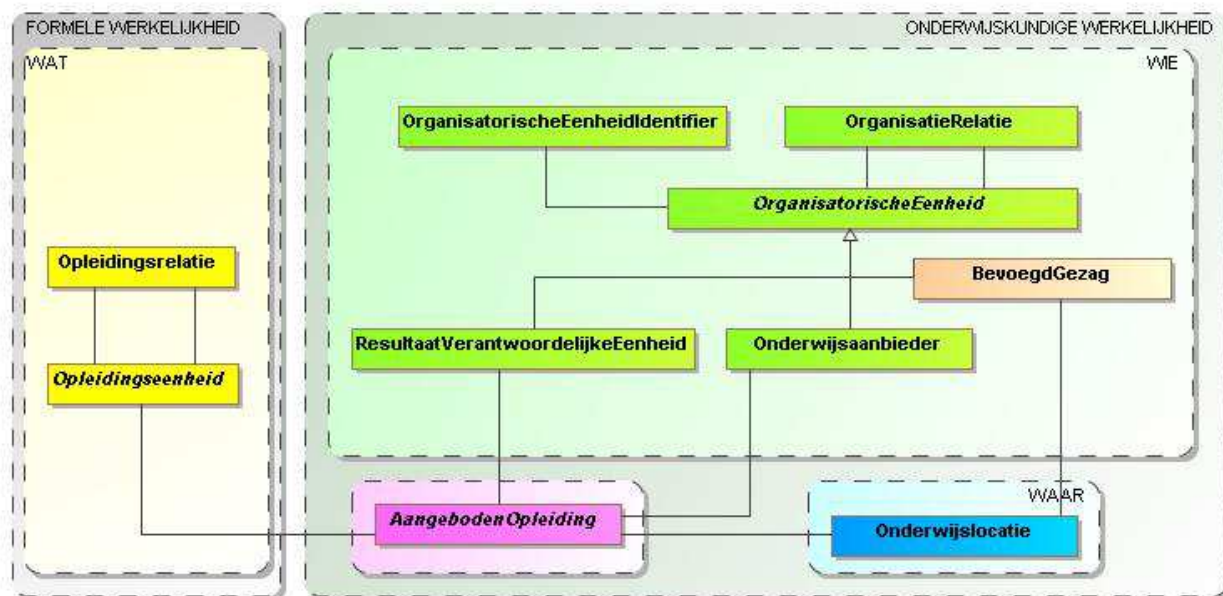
FORMELE WERKELIJKHEID

WAT

Opleidingsrelatie

Opleidingseenheid

ONDERWIJSKUNDIGE WERKELIJKHEID

WIE

OrganisatorischeEenheidIdentifier

OrganisatieRelatie

OrganisatorischeEenheid

BevoegdGezag

ResultaatVerantwoordelijkeEenheid

Onderwijsaanbieder

AangebodenOpleiding

WAAR

Onderwijslocatie